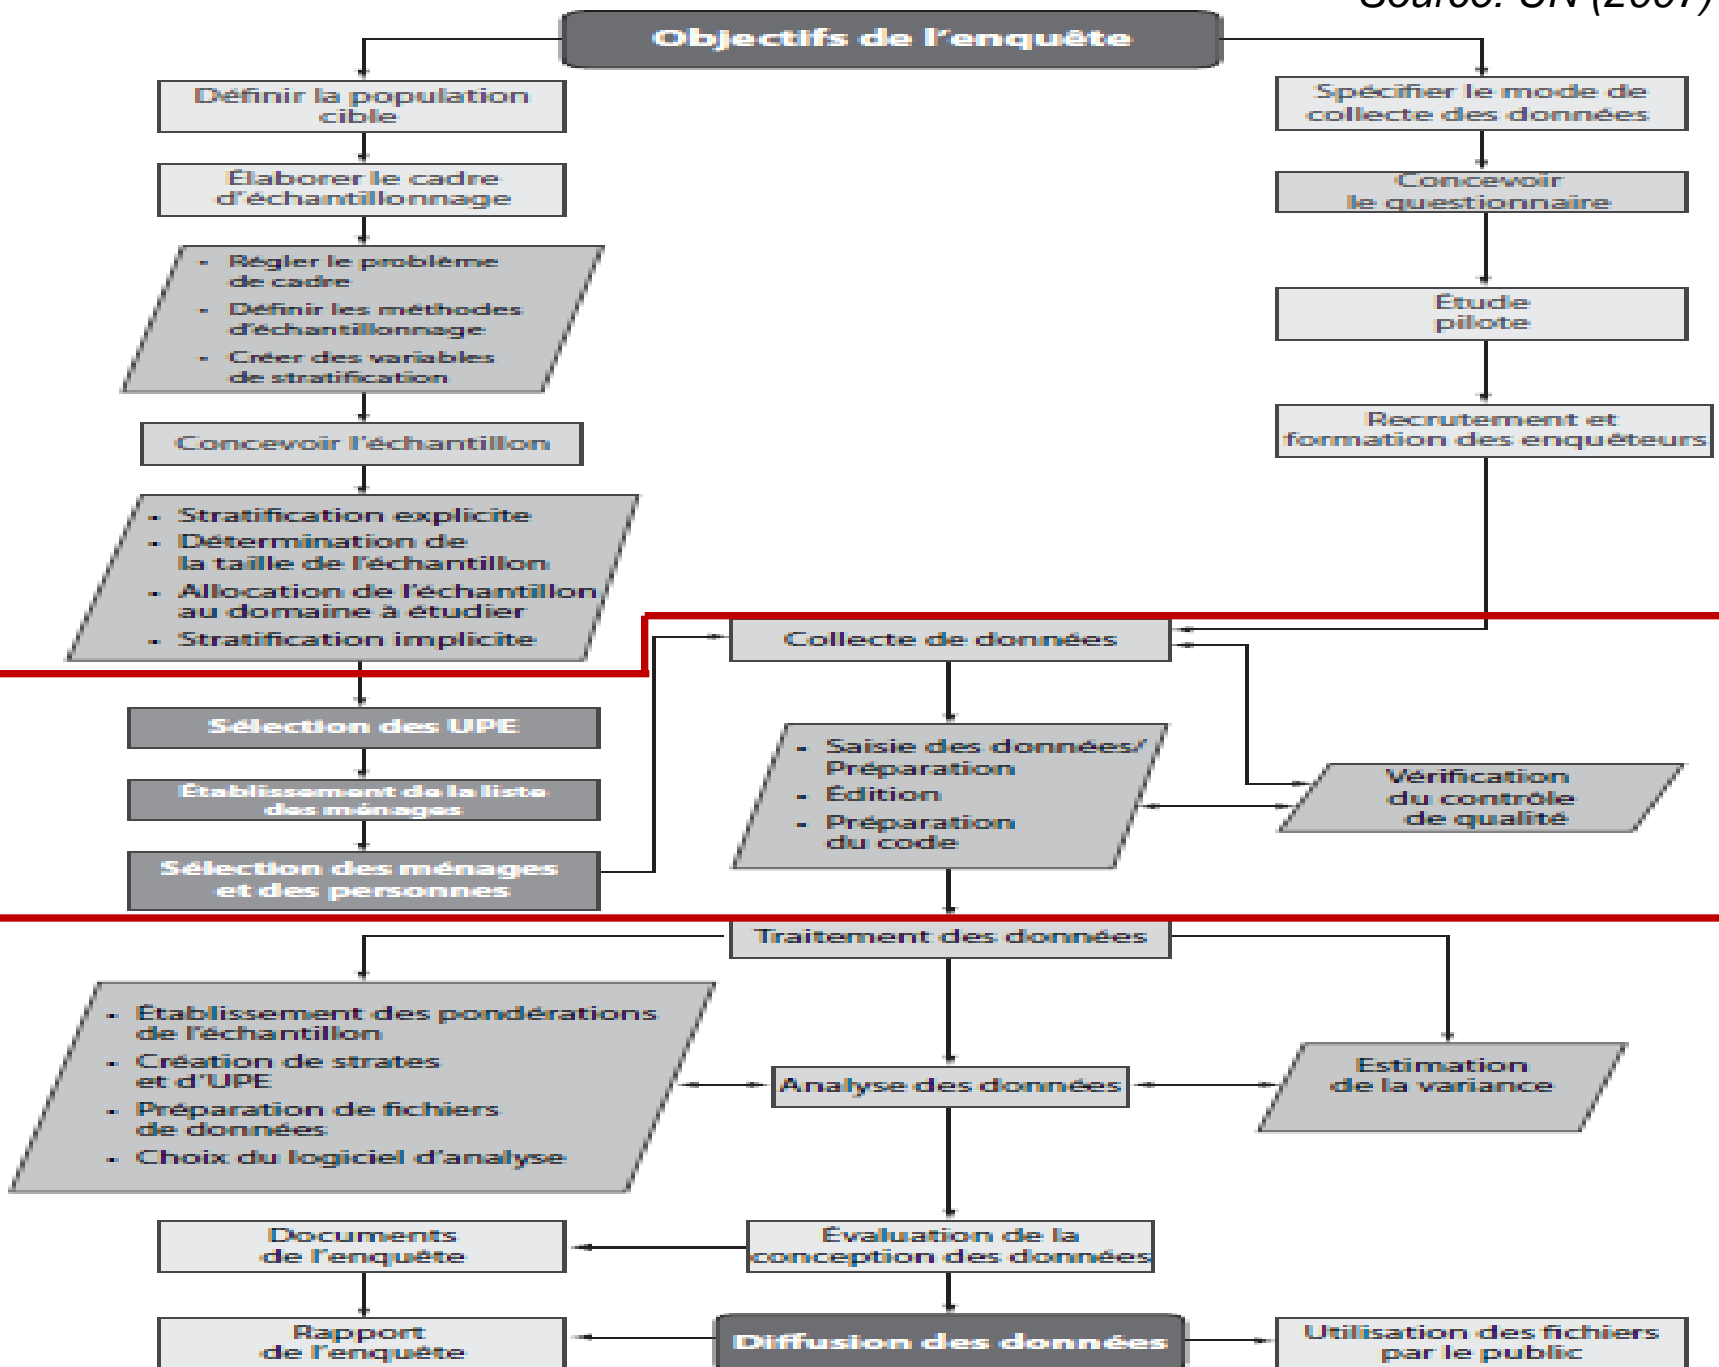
Source: UN (2007)

Objectifs de l'enquête

Définir la population cible

Élaborer le cadre d'échantillonnage

- Régler le problème de cadre
- Définir les méthodes d'échantillonnage
- Créer des variables de stratification

Concevoir l'échantillon

- Stratification explicite
- Détermination de la taille de l'échantillon
- Allocation de l'échantillon au domaine à étudier
- Stratification implicite

Spécifier le mode de collecte des données

Concevoir le questionnaire

Étude pilote

Recrutement et formation des enquêteurs

Collecte de données

Sélection des UPE

Établissement de la liste des ménages

Sélection des ménages et des personnes

- Saisie des données/ Préparation
- Édition
- Préparation du code

Vérification du contrôle de qualité

Traitement des données

- Établissement des pondérations de l'échantillon
- Création de strates et d'UPE
- Préparation de fichiers de données
- Choix du logiciel d'analyse

Analyse des données

Estimation de la variance

Documents de l'enquête

Évaluation de la conception des données

Rapport de l'enquête

Diffusion des données

Utilisation des fichiers par le public